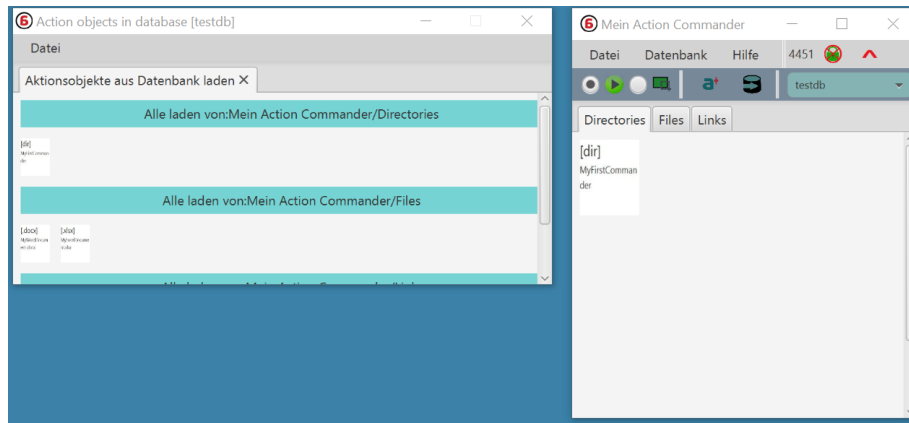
Action objects in database [testdb]

Datei

Aktionsobjekte aus Datenbank laden ✕

Alle laden von:Mein Action Commander/Directories

[dir]
MyFirstCommander

Alle laden von:Mein Action Commander/Files

[.docx]
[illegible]

[.xlsx]
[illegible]

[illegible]

Mein Action Commander

Datei Datenbank Hilfe 4451

testdb

Directories Files Links

[dir]
MyFirstCommander